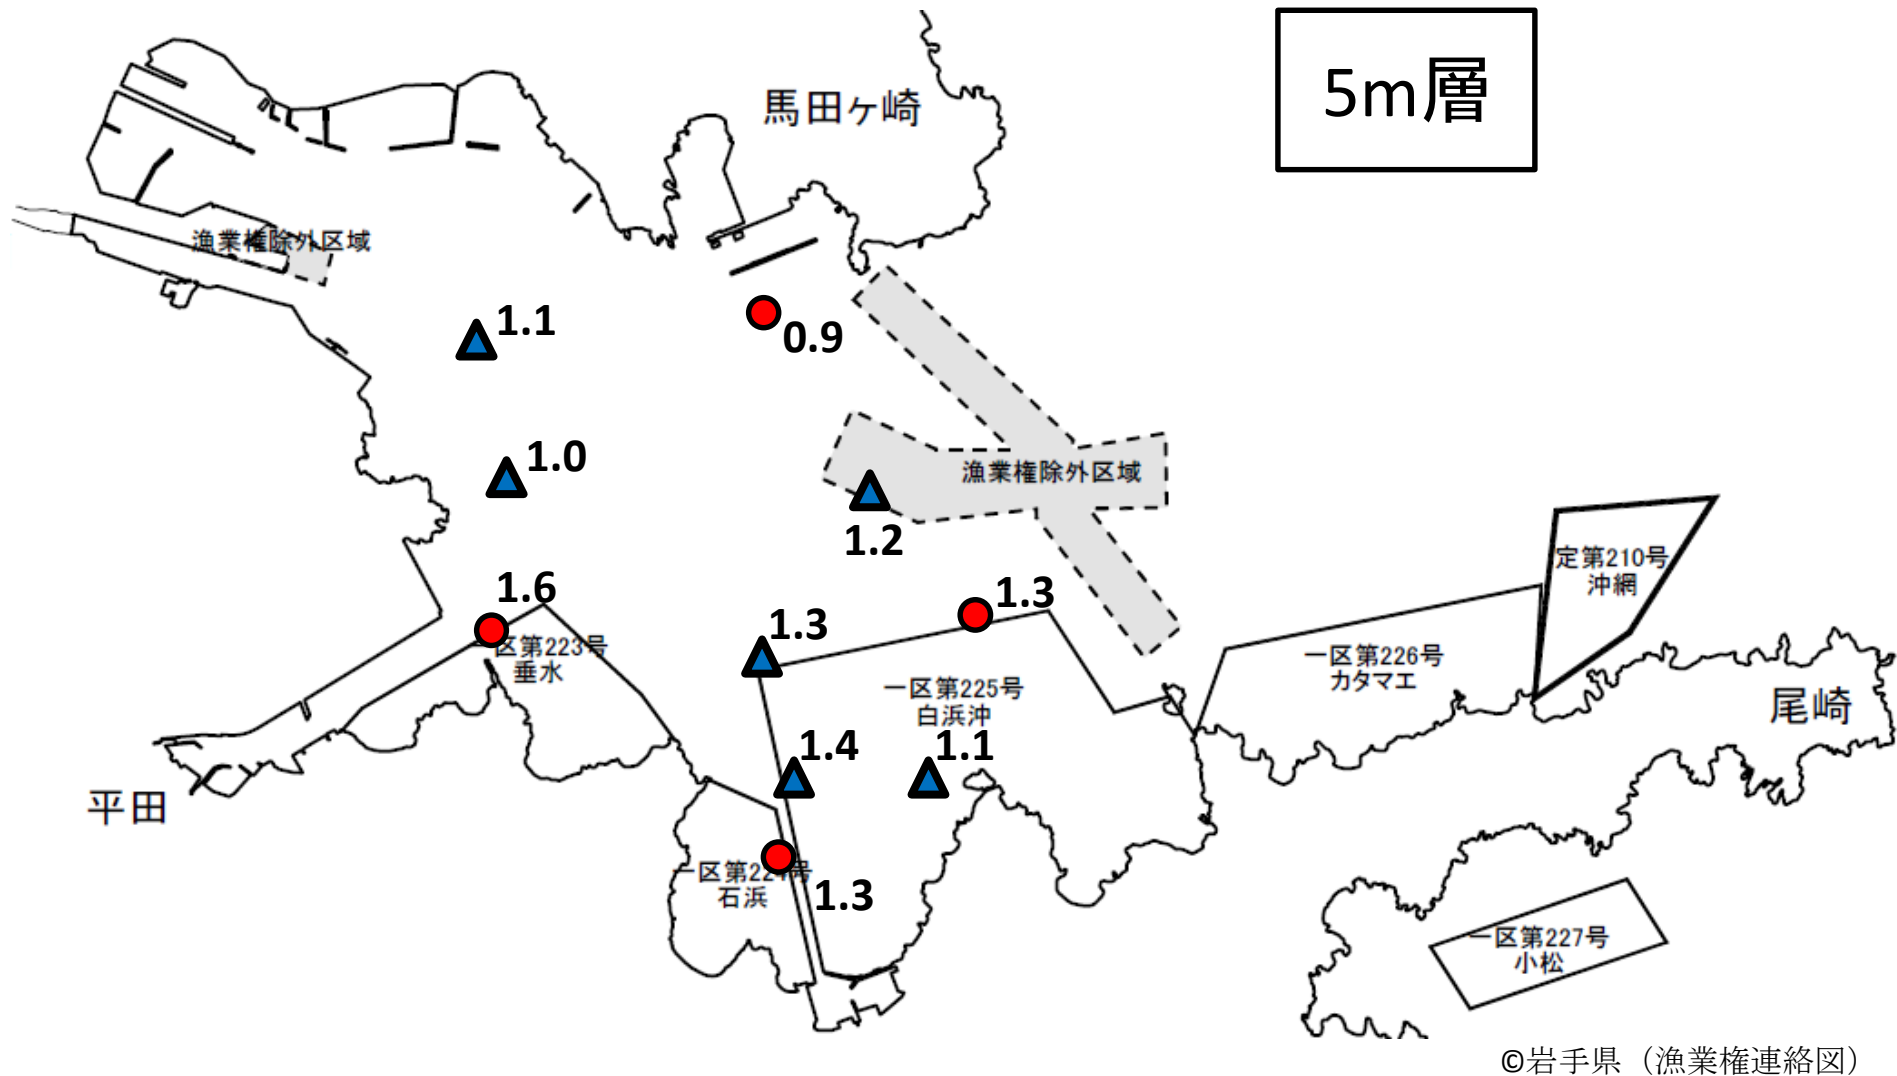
5m層

馬田ヶ崎

漁業権除外区域

1.1

0.9

1.0

漁業権除外区域

1.2

定第210号
沖網

1.6

1.3

1.3

区第223号
垂水

一区第226号
カタマエ

一区第225号
白浜沖

尾崎

1.4

1.1

平田

一区第22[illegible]号
石浜

1.3

一区第227号
小松

©岩手県（漁業権連絡図）